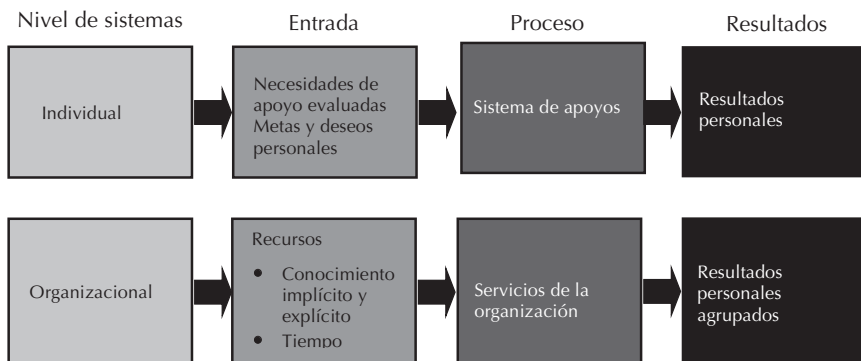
Nivel de sistemas

Entrada

Proceso

Resultados

Individual

Necesidades de apoyo evaluadas Metas y deseos personales

Sistema de apoyos

Resultados personales

Organizacional

Recursos

- Conocimiento implícito y explícito
- Tiempo

Servicios de la organización

Resultados personales agrupados